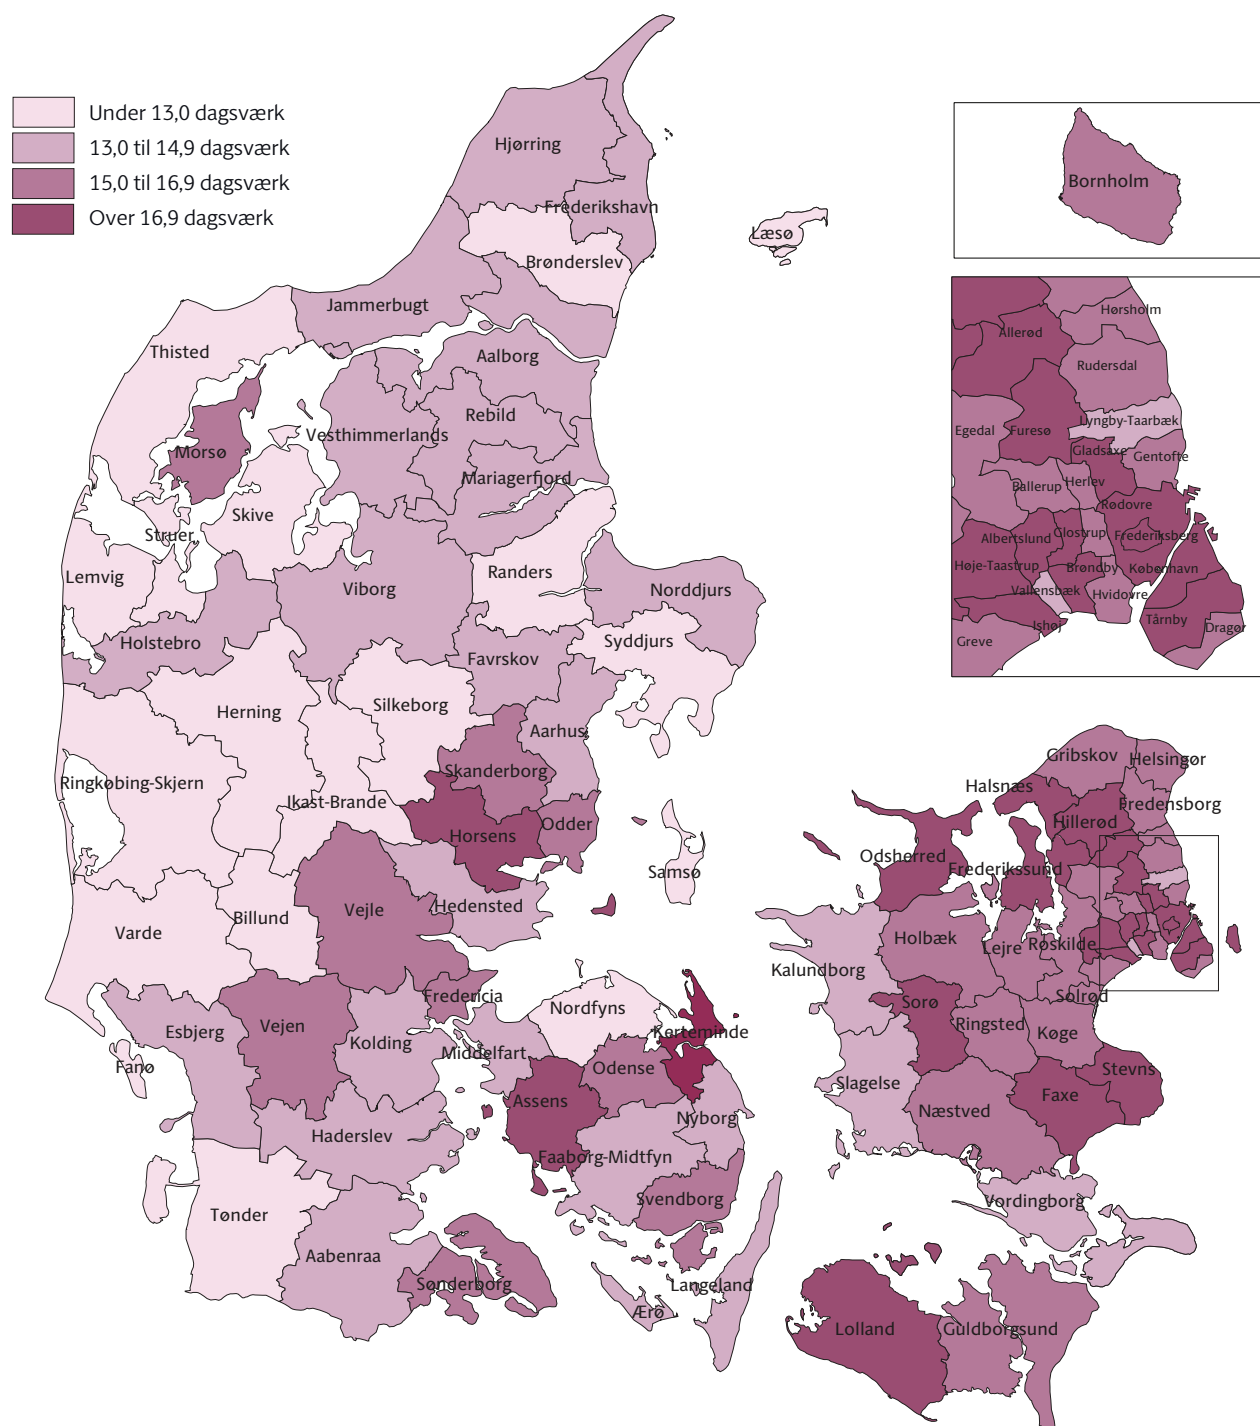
Under 13,0 dagsværk
13,0 til 14,9 dagsværk
15,0 til 16,9 dagsværk
Over 16,9 dagsværk

Hjørring
Frederikshavn
Læsø
Brønderslev
Jammerbugt
Thisted
Aalborg
Rebild
Vesthimmerlands
Morsø
Mariagerfjord
Skive
Struer
Lemvig
Randers
Norddjurs
Viborg
Holstebro
Syddjurs
Favrskov
Herning
Silkeborg
Aarhus
Ringkøbing-Skjern
Skanderborg
Ikast-Brande
Horsens
Odder
Samsø
Vejle
Hedensted
Billund
Varde
Fredericia
Nordfyns
Esbjerg
Vejen
Kolding
Kerteminde
Fanø
Middelfart
Odense
Assens
Nyborg
Haderslev
Faaborg-Midtfyn
Svendborg
Tønder
Aabenraa
Sønderborg
Langeland
Ærø
Bornholm
Allerød
Hørsholm
Rudersdal
Egedal
Furesø
Lyngby-Taarbæk
Gladsaxe
Gentofte
Ballerup
Herlev
Rødovre
Albertslund
Glostrup
Frederiksberg
Høje-Taastrup
Brøndby
København
Vallensbæk
Hvidovre
Tårnby
Ishøj
Dragør
Greve
Gribskov
Helsingør
Halsnæs
Fredensborg
Hillerød
Odsherred
Frederikssund
Holbæk
Lejre
Roskilde
Kalundborg
Solrød
Sorø
Ringsted
Køge
Slagelse
Stevns
Næstved
Faxe
Vordingborg
Lolland
Guldborgsund